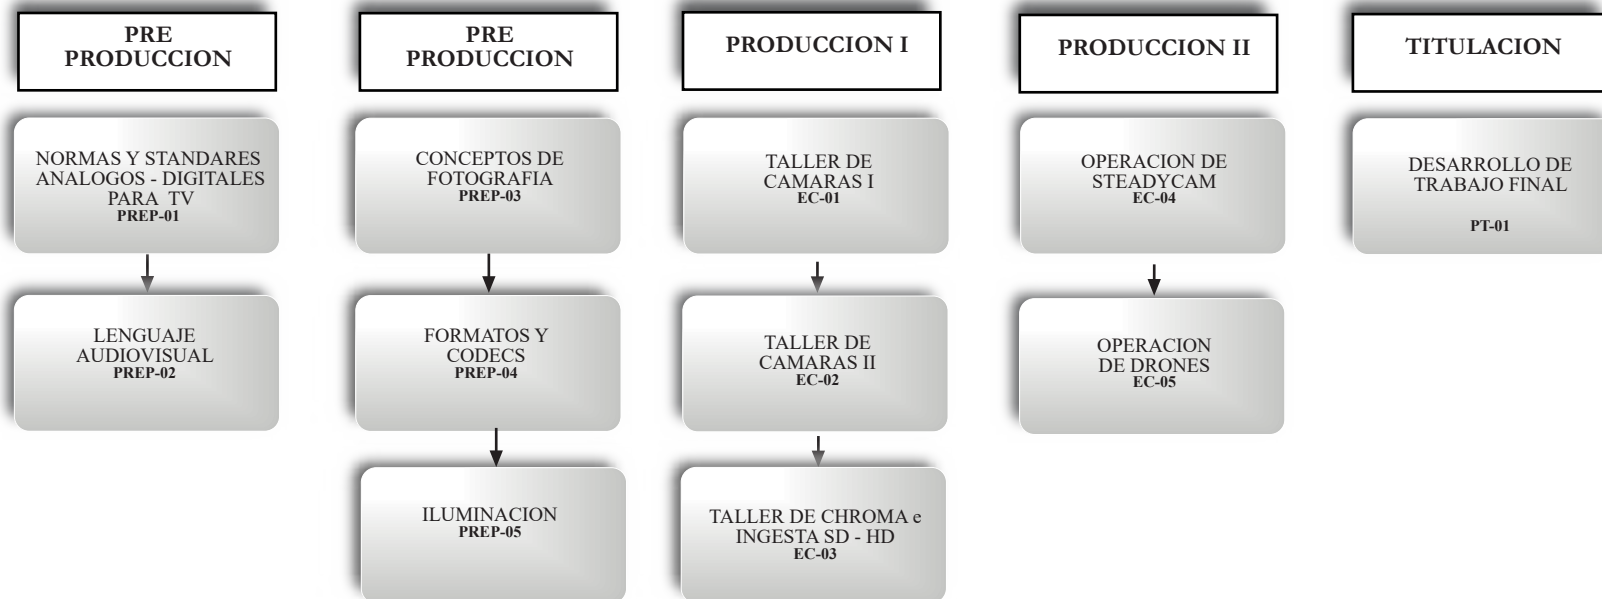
PRE PRODUCCION

NORMAS Y STANDARES ANALOGOS - DIGITALES PARA TV
PREP-01

LENGUAJE AUDIOVISUAL
PREP-02

PRE PRODUCCION

CONCEPTOS DE FOTOGRAFIA
PREP-03

FORMATOS Y CODECS
PREP-04

ILUMINACION
PREP-05

PRODUCCION I

TALLER DE CAMARAS I
EC-01

TALLER DE CAMARAS II
EC-02

TALLER DE CHROMA e INGESTA SD - HD
EC-03

PRODUCCION II

OPERACION DE STEADYCAM
EC-04

OPERACION DE DRONES
EC-05

TITULACION

DESARROLLO DE TRABAJO FINAL

PT-01